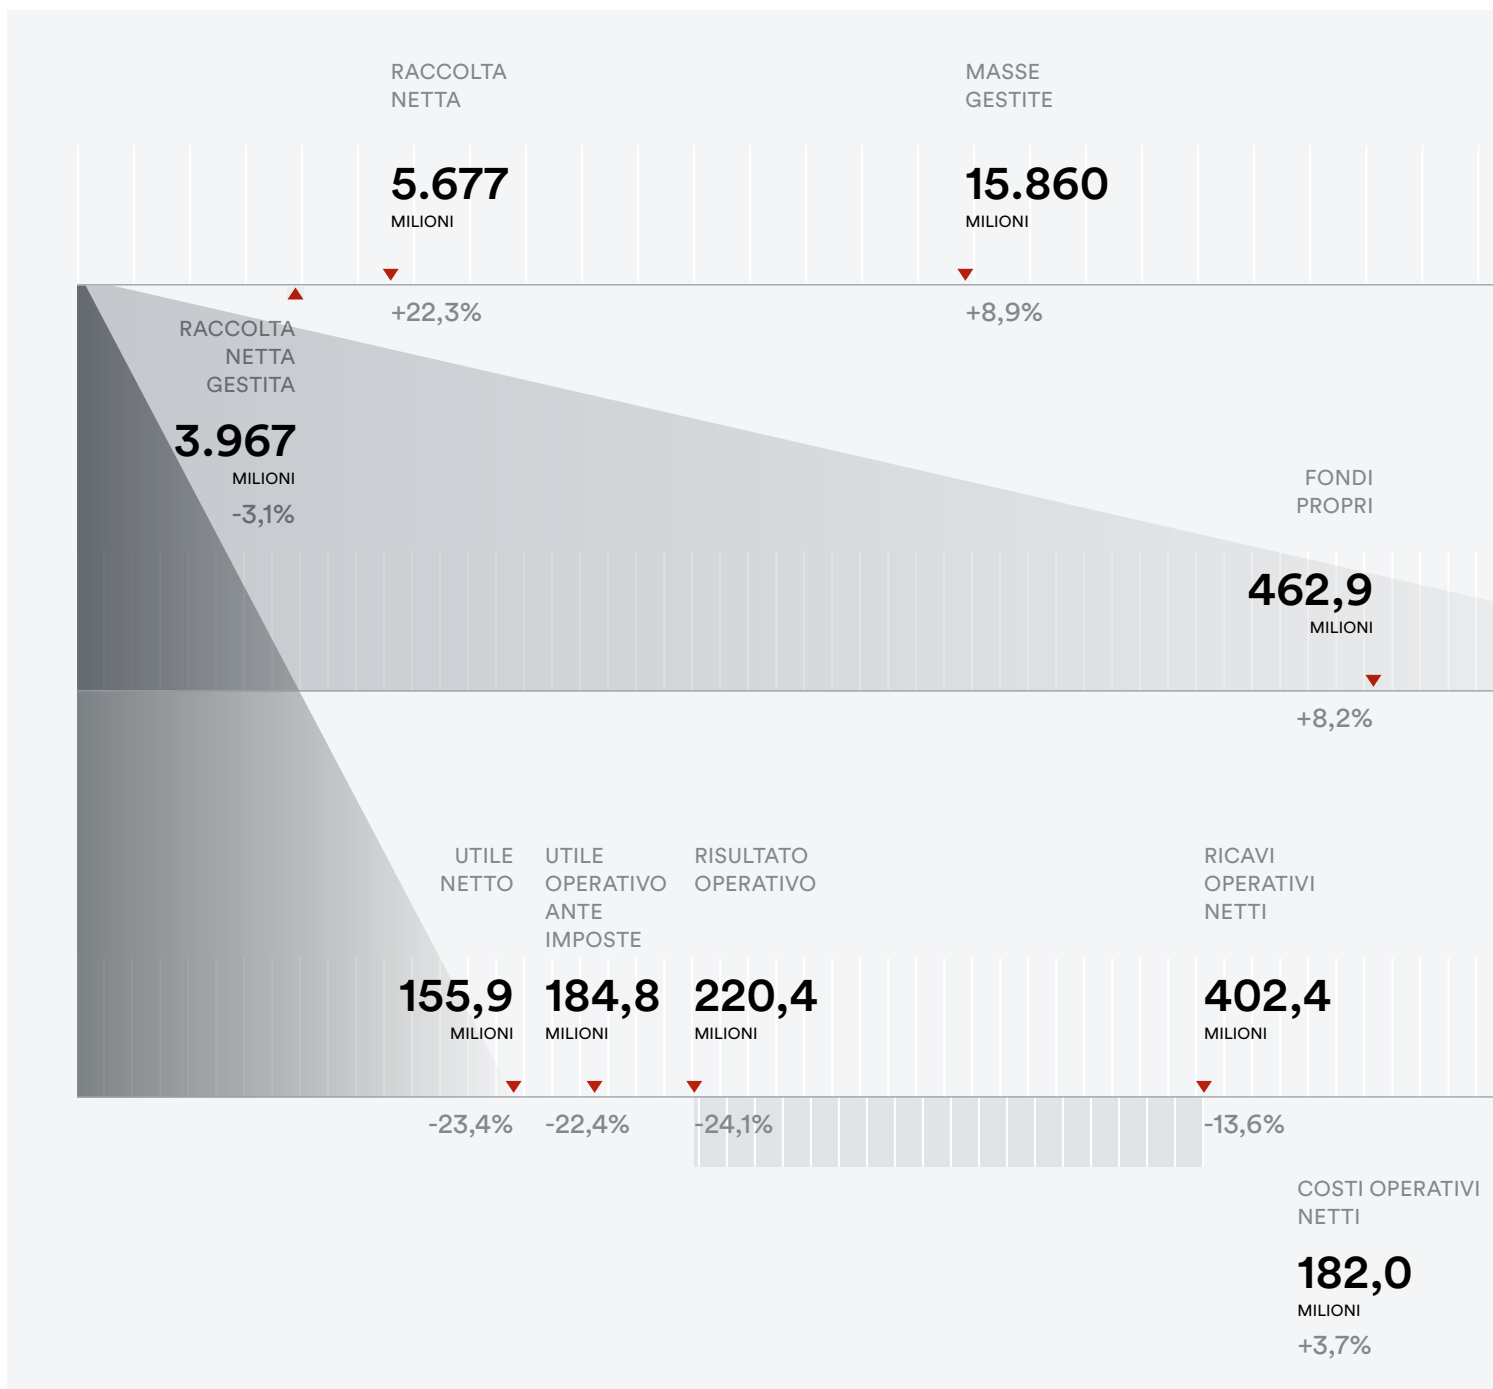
RACCOLTA NETTA

5.677
MILIONI

+22,3%

MASSE GESTITE

15.860
MILIONI

+8,9%

RACCOLTA NETTA GESTITA

3.967
MILIONI

-3,1%

FONDI PROPRI

462,9
MILIONI

+8,2%

UTILE NETTO

155,9
MILIONI

-23,4%

UTILE OPERATIVO ANTE IMPOSTE

184,8
MILIONI

-22,4%

RISULTATO OPERATIVO

220,4
MILIONI

-24,1%

RICAVI OPERATIVI NETTI

402,4
MILIONI

-13,6%

COSTI OPERATIVI NETTI

182,0
MILIONI

+3,7%